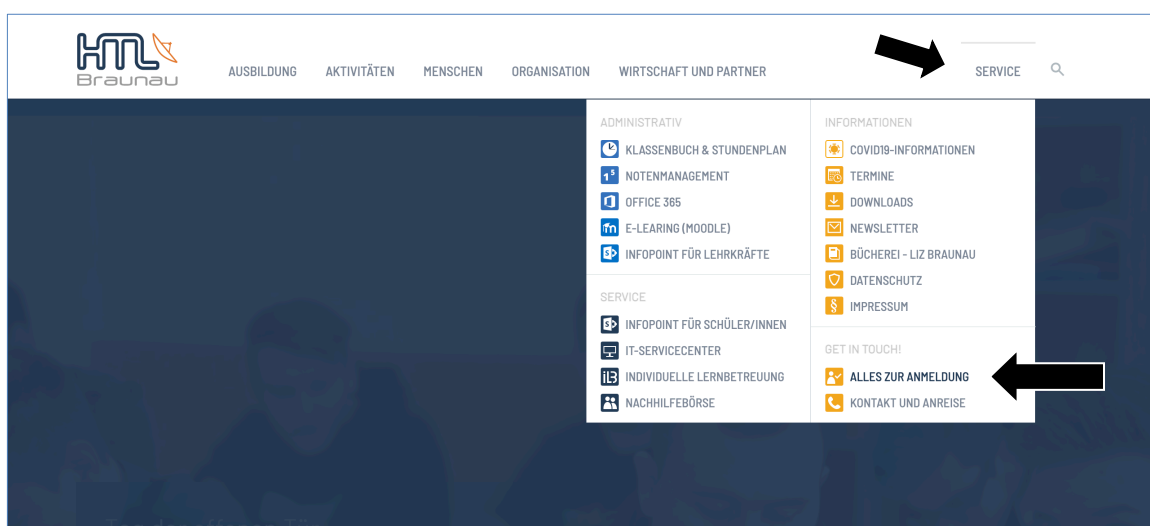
HTL Braunau

AUSBILDUNG AKTIVITÄTEN MENSCHEN ORGANISATION WIRTSCHAFT UND PARTNER SERVICE

ADMINISTRATIV
KLASSENBUCH & STUNDENPLAN
NOTENMANAGEMENT
OFFICE 365
E-LEARING (MOODLE)
INFOPOINT FÜR LEHRKRÄFTE

SERVICE
INFOPOINT FÜR SCHÜLER/INNEN
IT-SERVICECENTER
INDIVIDUELLE LERNBETREUUNG
NACHHILFEBÖRSE

INFORMATIONEN
COVID19-INFORMATIONEN
TERMINE
DOWNLOADS
NEWSLETTER
BÜCHEREI - LIZ BRAUNAU
DATENSCHUTZ
IMPRESSUM

GET IN TOUCH!
ALLES ZUR ANMELDUNG
KONTAKT UND ANREISE